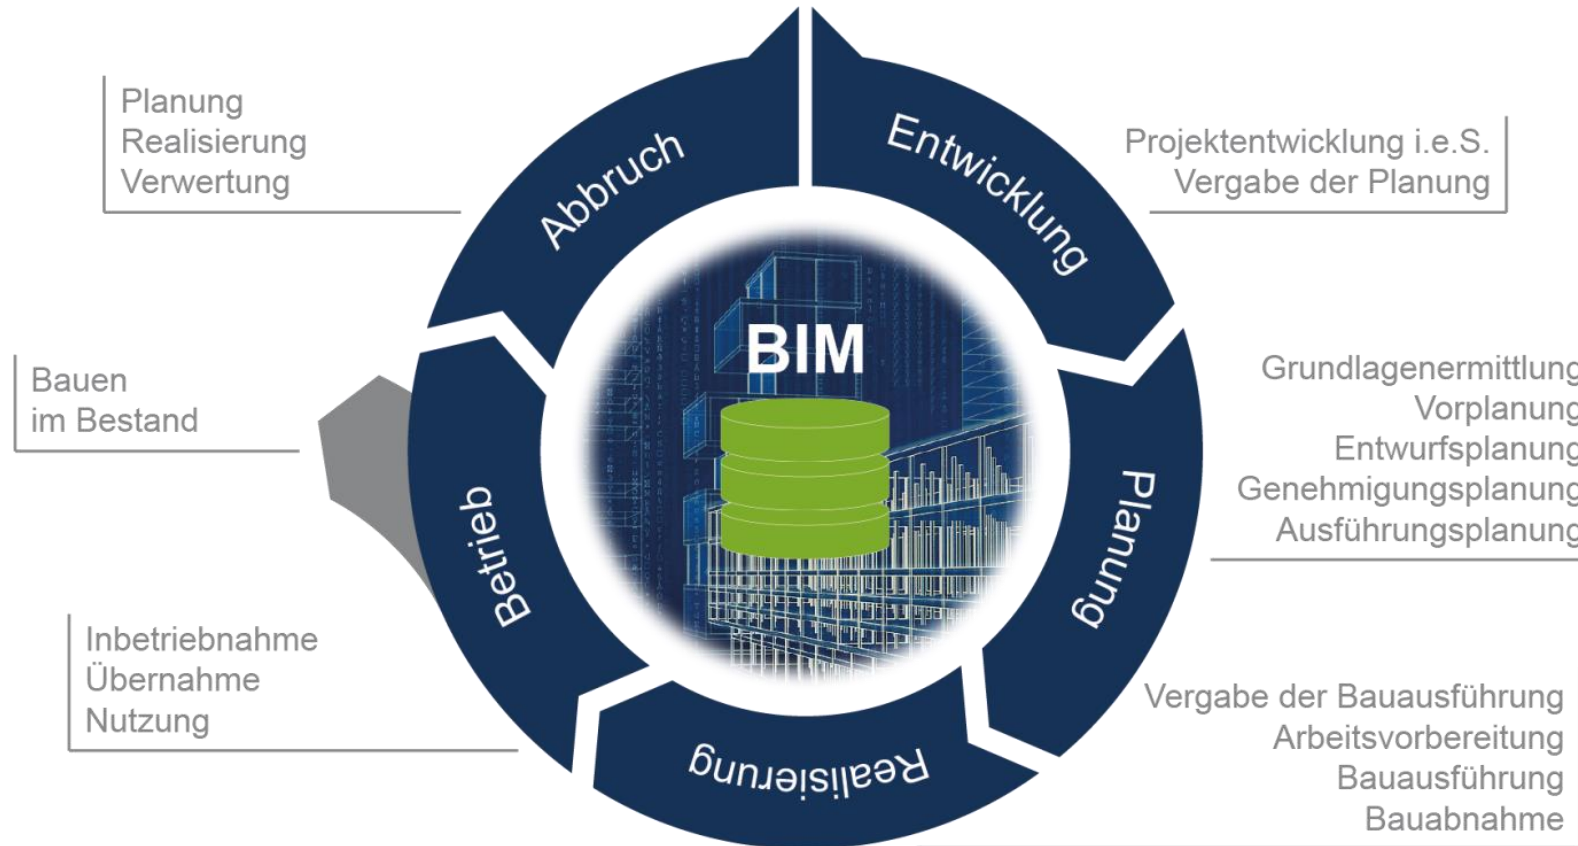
Planung
Realisierung
Verwertung

Abbruch

Entwicklung

Projektentwicklung i.e.S.
Vergabe der Planung

Bauen
im Bestand

BIM

Grundlagenermittlung
Vorplanung
Entwurfsplanung
Genehmigungsplanung
Ausführungsplanung

Planung

Betrieb

Inbetriebnahme
Übernahme
Nutzung

Realisierung

Vergabe der Bauausführung
Arbeitsvorbereitung
Bauausführung
Bauabnahme